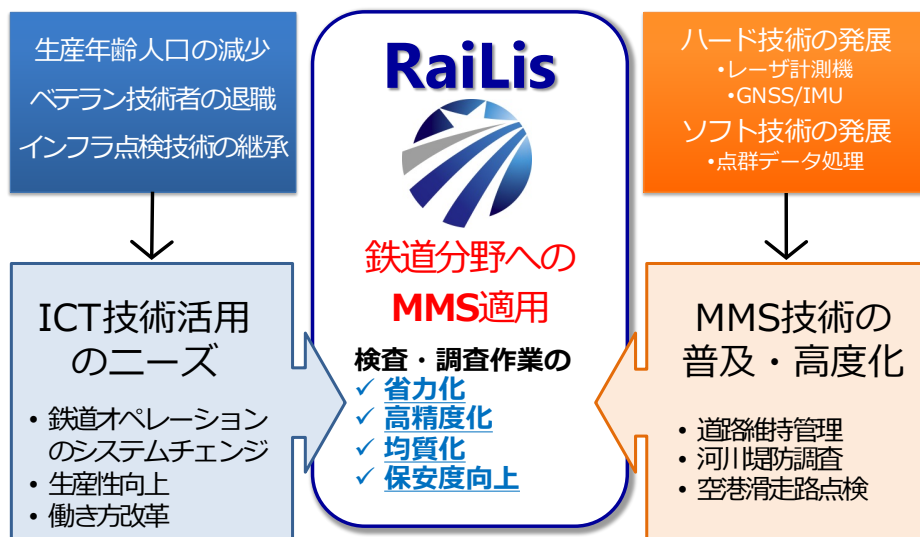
生産年齢人口の減少
ベテラン技術者の退職
インフラ点検技術の継承

ICT技術活用のニーズ
• 鉄道オペレーションのシステムチェンジ
• 生産性向上
• 働き方改革

RaiLis

鉄道分野へのMMS適用

検査・調査作業の
✓ 省力化
✓ 高精度化
✓ 均質化
✓ 保安度向上

ハード技術の発展
•レーザ計測機
•GNSS/IMU
ソフト技術の発展
•点群データ処理

MMS技術の普及・高度化
• 道路維持管理
• 河川堤防調査
• 空港滑走路点検